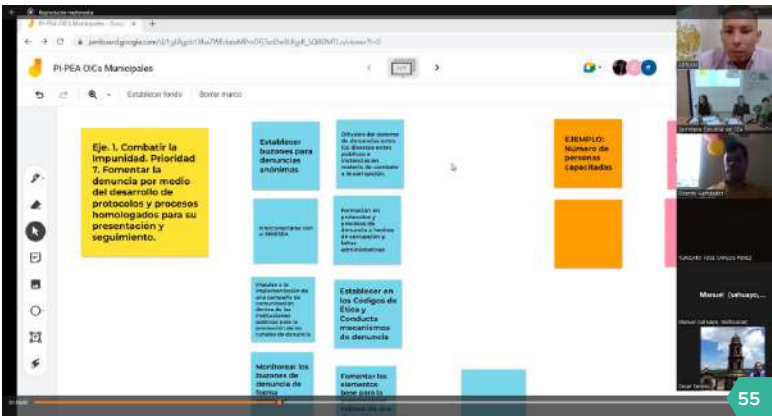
PI-PEA OICs Municipales

Establecer fondo   Borrar marco

Eje. 1. Combatir la Impunidad. Prioridad 7. Fomentar la denuncia por medio del desarrollo de protocolos y procesos homologados para su presentación y seguimiento.

Establecer buzones para denuncias anónimas

Difusión del sistema de denuncias entre los diversos entes públicos e instancias en materia de combate a la corrupción.

EJEMPLO: Número de personas capacitadas

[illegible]

Formación en protocolos y procesos de denuncia a hechos de corrupción y faltas administrativas

Impulsar la implementación de una campaña de comunicación dentro de las instituciones públicas para la promoción de los canales de denuncia

Establecer en los Códigos de Ética y Conducta mecanismos de denuncia

Monitorear los buzones de denuncia de forma

Fomentar los elementos base para la

Manuel (sahuayo,

Manuel Sahuayo

55